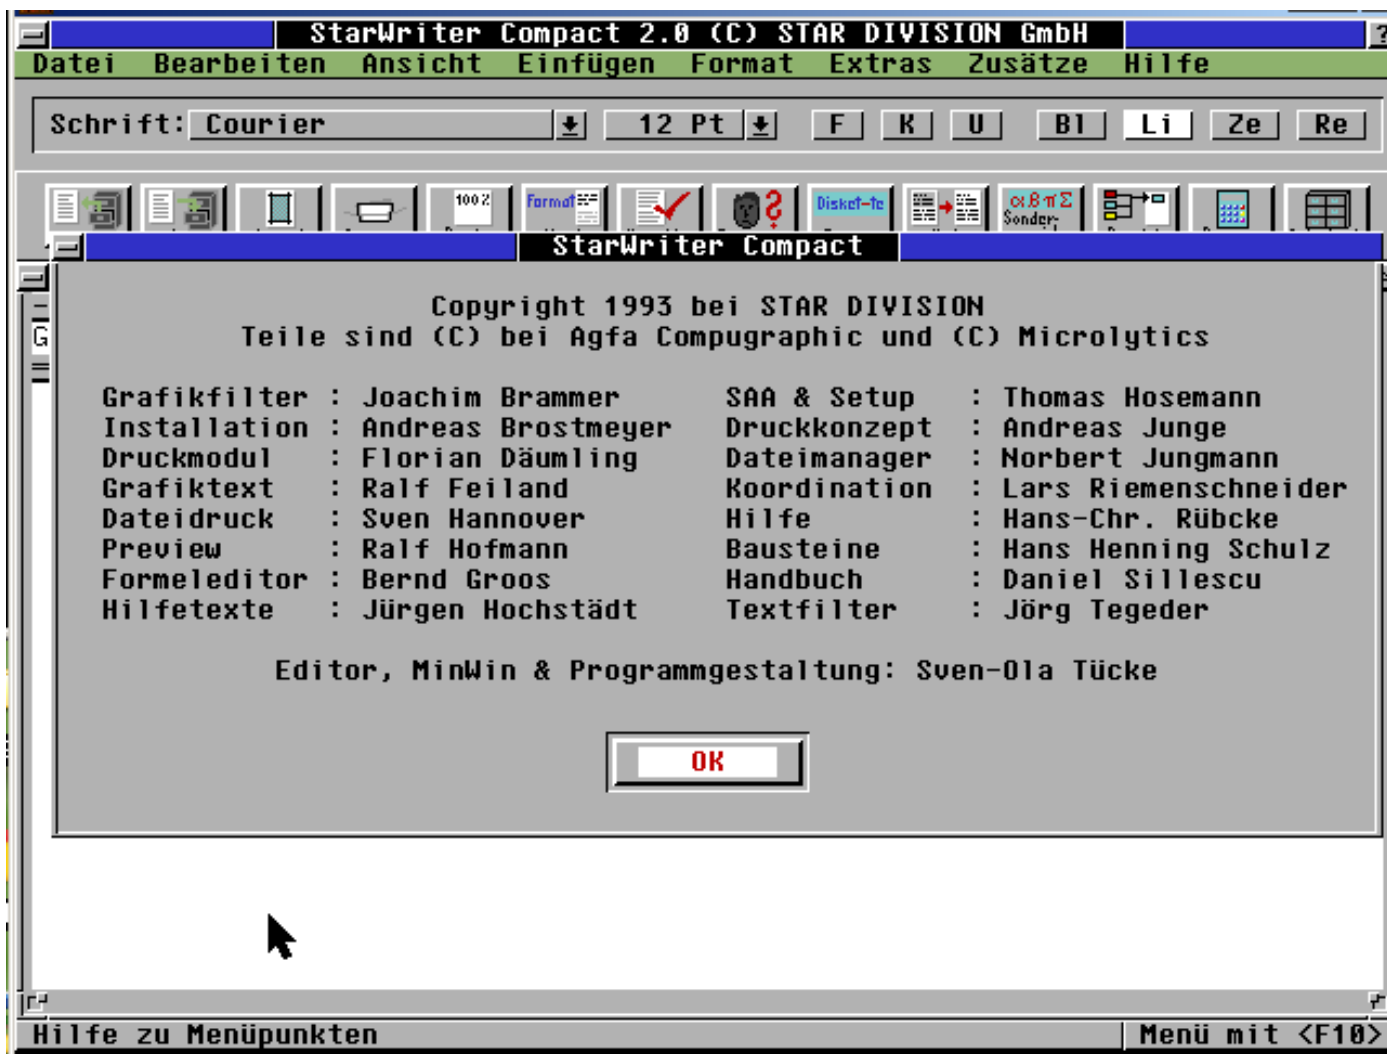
StarWriter Compact 2.0 (C) STAR DIVISION GmbH

Datei Bearbeiten Ansicht Einfügen Format Extras Zusätze Hilfe

Schrift: Courier 12 Pt F K U Bl Li Ze Re

100% Format Disket-te $\alpha\beta\pi\Sigma$ Sonder-

StarWriter Compact

Copyright 1993 bei STAR DIVISION
Teile sind (C) bei Agfa Compugraphic und (C) Micrulytics

| | | | |
|---|---|---|---|
| Grafikfilter | : Joachim Brammer | SAA & Setup | : Thomas Hosemann |
| Installation | : Andreas Brostmeyer | Druckkonzept | : Andreas Junge |
| Druckmodul | : Florian Däumling | Dateimanager | : Norbert Jungmann |
| Grafiktext | : Ralf Feiland | Koordination | : Lars Riemenschneider |
| Dateidruck | : Sven Hannover | Hilfe | : Hans-Chr. Rübcke |
| Preview | : Ralf Hofmann | Bausteine | : Hans Henning Schulz |
| Formeleditor | : Bernd Groos | Handbuch | : Daniel Sillescu |
| Hilfetexte | : Jürgen Hochstädt | Textfilter | : Jörg Tegeder |

Editor, MinWin & Programmgestaltung: Sven-Ola Tücke

OK

Hilfe zu Menüpunkten
Menü mit <F10>